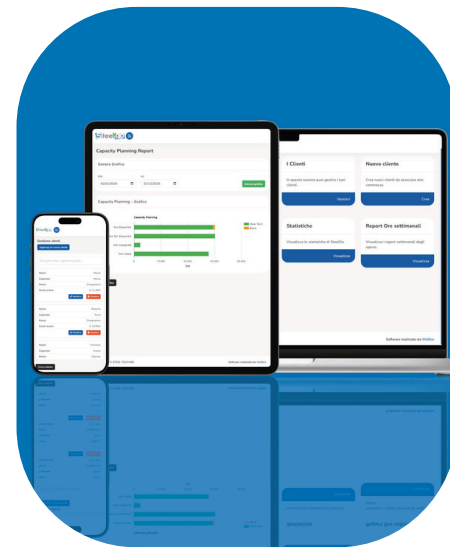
Capacity Planning Report

Genera Grafico

Capacity Planning - Grafico

Capacity Planning

I Clienti

In questa sezione puoi gestire i tuoi clienti.

Nuovo cliente

Crea nuovi clienti da associare alle commesse.

Statistiche

Visualizza le statistiche di SmaRo.

Visualizza

Report Ore settimanali

Visualizza i report settimanali degli operai.

Visualizza

Software realizzato da

Gestione utenti

Visualizza